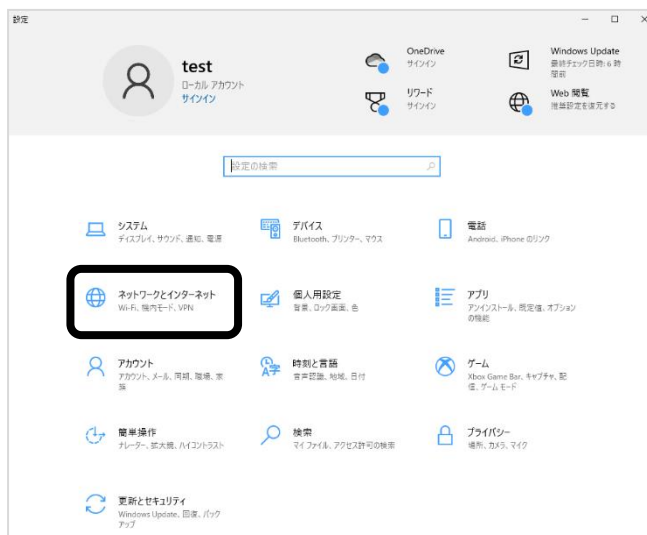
設定

test
ローカル アカウント
サインイン

OneDrive
サインイン

リワード
サインイン

Windows Update
最終チェック日時: 6 時間前

Web 閲覧
推奨設定を復元する

設定の検索

システム
ディスプレイ、サウンド、通知、電源

デバイス
Bluetooth、プリンター、マウス

電話
Android、iPhone のリンク

ネットワークとインターネット
Wi-Fi、機内モード、VPN

個人用設定
背景、ロック画面、色

アプリ
アンインストール、既定値、オプションの機能

アカウント
アカウント、メール、同期、職場、家族

時刻と言語
音声認識、地域、日付

ゲーム
Xbox Game Bar、キャプチャ、配信、ゲーム モード

簡単操作
ナレーター、拡大鏡、ハイコントラスト

検索
マイ ファイル、アクセス許可の検索

プライバシー
場所、カメラ、マイク

更新とセキュリティ
Windows Update、回復、バックアップ